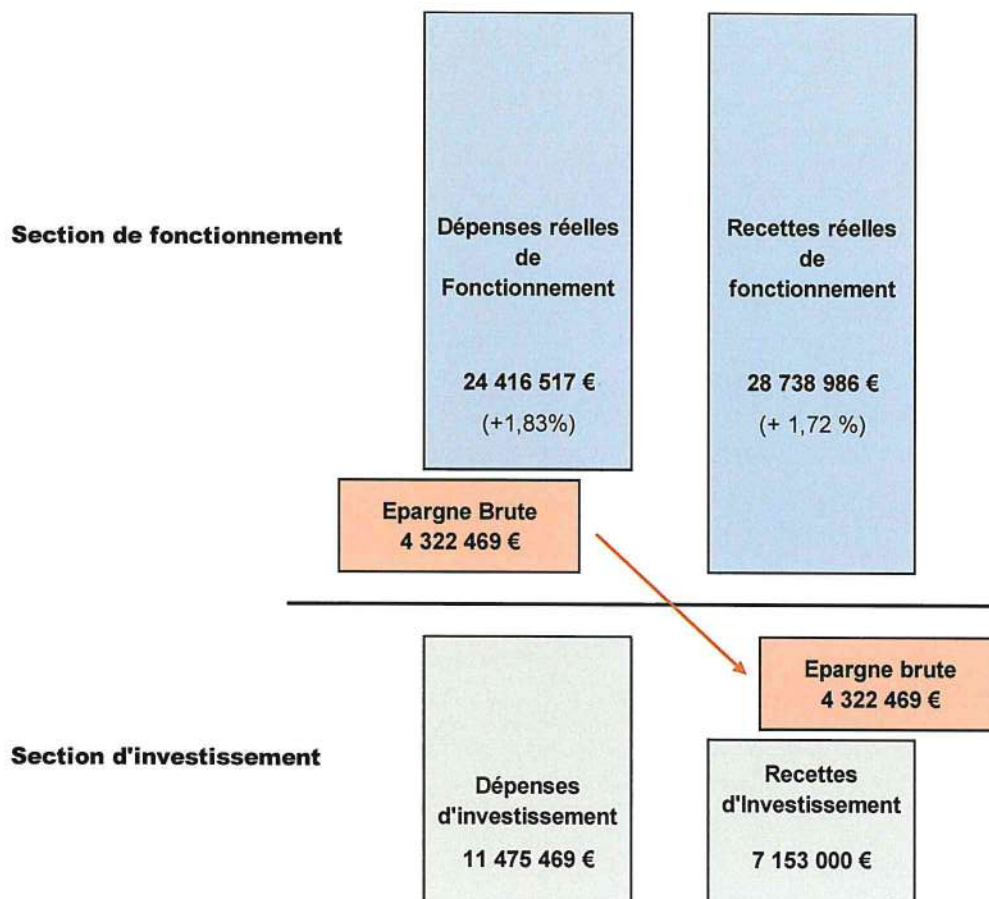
Section de fonctionnement

Dépenses réelles de Fonctionnement

24 416 517 €
(+1,83%)

Recettes réelles de fonctionnement

28 738 986 €
(+ 1,72 %)

Epargne Brute
4 322 469 €

Epargne brute
4 322 469 €

Section d'investissement

Dépenses d'investissement

11 475 469 €

Recettes d'Investissement

7 153 000 €